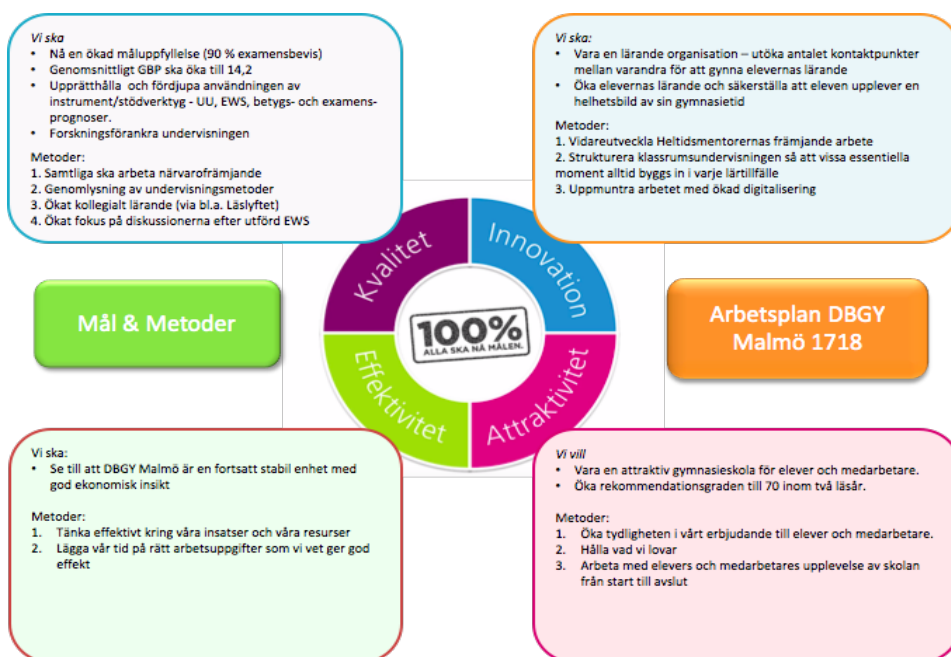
Vi ska

- Nå en ökad måluppfyllelse (90 % examensbevis)
- Genomsnittligt GBP ska öka till 14,2
- Upprätthålla och fördjupa användningen av instrument/stödverktyg - UU, EWS, betygs- och examensprognoser.
- Forskningsförankra undervisningen

Metoder:
1. Samtliga ska arbeta närvarofrämjande
2. Genomlysning av undervisningsmetoder
3. Ökat kollegialt lärande (via bl.a. Läslyftet)
4. Ökat fokus på diskussionerna efter utförd EWS

Vi ska:

- Vara en lärande organisation – utöka antalet kontaktpunkter mellan varandra för att gynna elevernas lärande
- Öka elevernas lärande och säkerställa att eleven upplever en helhetsbild av sin gymnasietid

Metoder:
1. Vidareutveckla Heltidsmentorernas främjande arbete
2. Strukturera klassrumsundervisningen så att vissa essentiella moment alltid byggs in i varje lärtillfälle
3. Uppmuntra arbetet med ökad digitalisering

Mål & Metoder

Kvalitet

Innovation

100%
ALLA SKA NÅ MÅLEN.

Effektivitet

Attraktivitet

Arbetsplan DBGY Malmö 1718

Vi ska:

- Se till att DBGY Malmö är en fortsatt stabil enhet med god ekonomisk insikt

Metoder:
1. Tänka effektivt kring våra insatser och våra resurser
2. Lägga vår tid på rätt arbetsuppgifter som vi vet ger god effekt

Vi vill

- Vara en attraktiv gymnasieskola för elever och medarbetare.
- Öka rekommendationsgraden till 70 inom två läsår.

Metoder:
1. Öka tydligheten i vårt erbjudande till elever och medarbetare.
2. Hålla vad vi lovar
3. Arbeta med elevers och medarbetares upplevelse av skolan från start till avslut